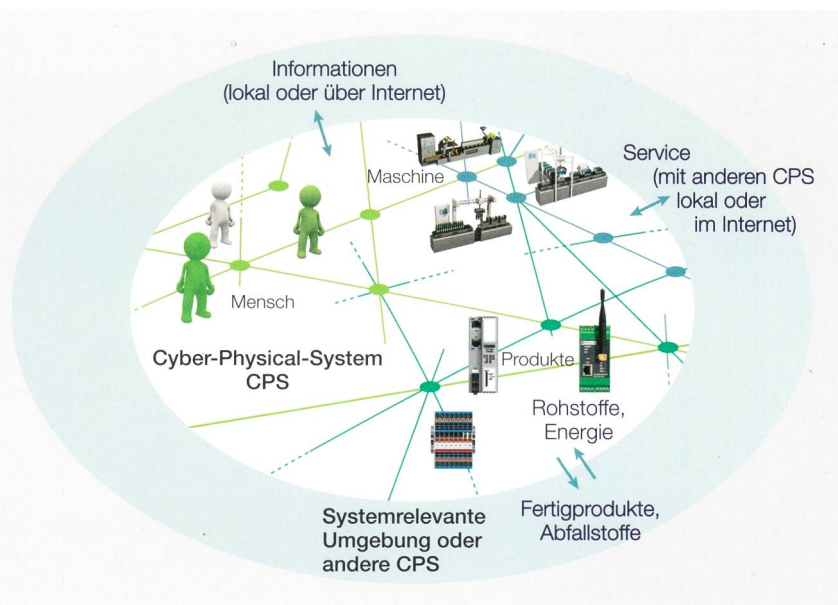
Informationen (lokal oder über Internet)

Maschine

Service (mit anderen CPS lokal oder im Internet)

Mensch

Cyber-Physical-System CPS

Produkte

Rohstoffe, Energie

Systemrelevante Umgebung oder andere CPS

Fertigprodukte, Abfallstoffe